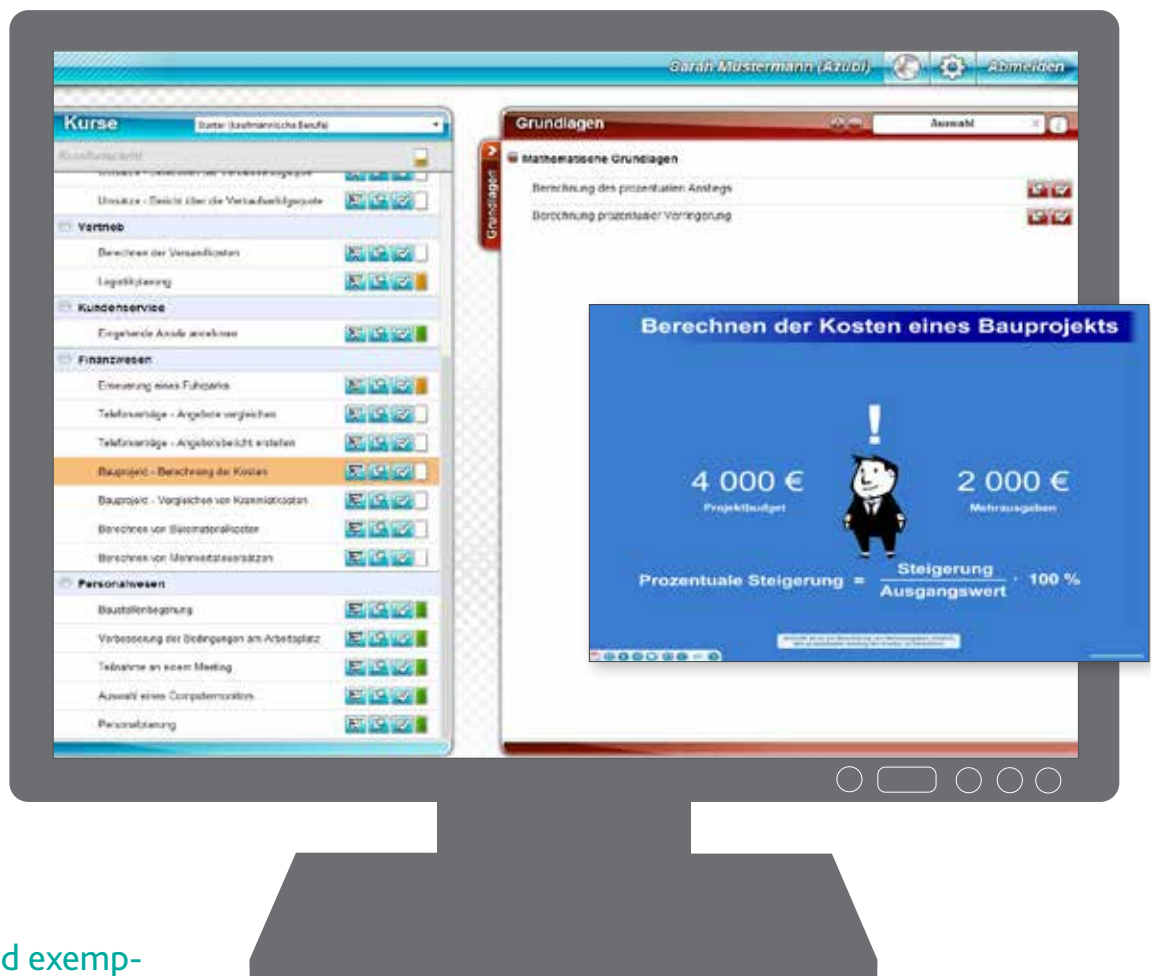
Sarah Mustermann (Azubi) Abmelden

Kurse Starter (kaufmännische Berufe)

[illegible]

Umsatz - Bericht über die Verkaufserfolgsquote

Vertrieb

Berechnen der Versandkosten

Logistikplanung

Kundenservice

Eingehende Anrufe annehmen

Finanzwesen

Erneuerung eines Fuhrparks

Telefonverträge - Angebote vergleichen

Telefonverträge - Angebotsbericht erstellen

Bauprojekt - Berechnung der Kosten

Bauprojekt - Vergleichen von Klimaanlagenkosten

Berechnen von Baumaterialkosten

Berechnen von Mehrwertsteuersätzen

Personalwesen

Baustellenbegehung

Verbesserung der Bedingungen am Arbeitsplatz

Teilnahme an einem Meeting

Auswahl eines Computermonitors

Personalplanung

Grundlagen Auswahl

Grundlagen

Mathematische Grundlagen

Berechnung des prozentualen Anstiegs

Berechnung prozentualer Verringerung

Berechnen der Kosten eines Bauprojekts

!

4 000 €
Projektbudget

2 000 €
Mehrausgaben

Prozentuale Steigerung = $\frac{\text{Steigerung}}{\text{Ausgangswert}} \cdot 100\ \%$

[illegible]

d exemp-